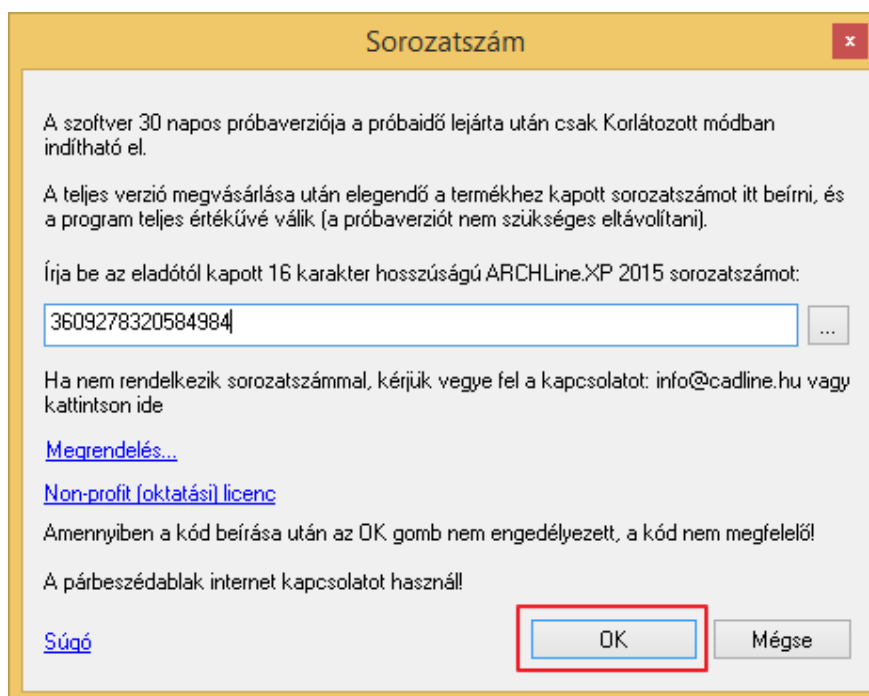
Sorozatszám

x

A szoftver 30 napos próbaverziója a próbaidő lejárta után csak Korlátozott módban indítható el.

A teljes verzió megvásárlása után elegendő a termékhez kapott sorozatszámot itt beírni, és a program teljes értékűvé válik (a próbaverziót nem szükséges eltávolítani).

Írja be az eladótól kapott 16 karakter hosszúságú ARCHLine.XP 2015 sorozatszámot:

3609278320584984

...

Ha nem rendelkezik sorozatszámmal, kérjük vegye fel a kapcsolatot: info@cadline.hu vagy kattintson ide

Megrendelés...

Non-profit (oktatási) licenc

Amennyiben a kód beírása után az OK gomb nem engedélyezett, a kód nem megfelelő!

A párbeszédablak internet kapcsolatot használ!

Súgó

OK

Mégse